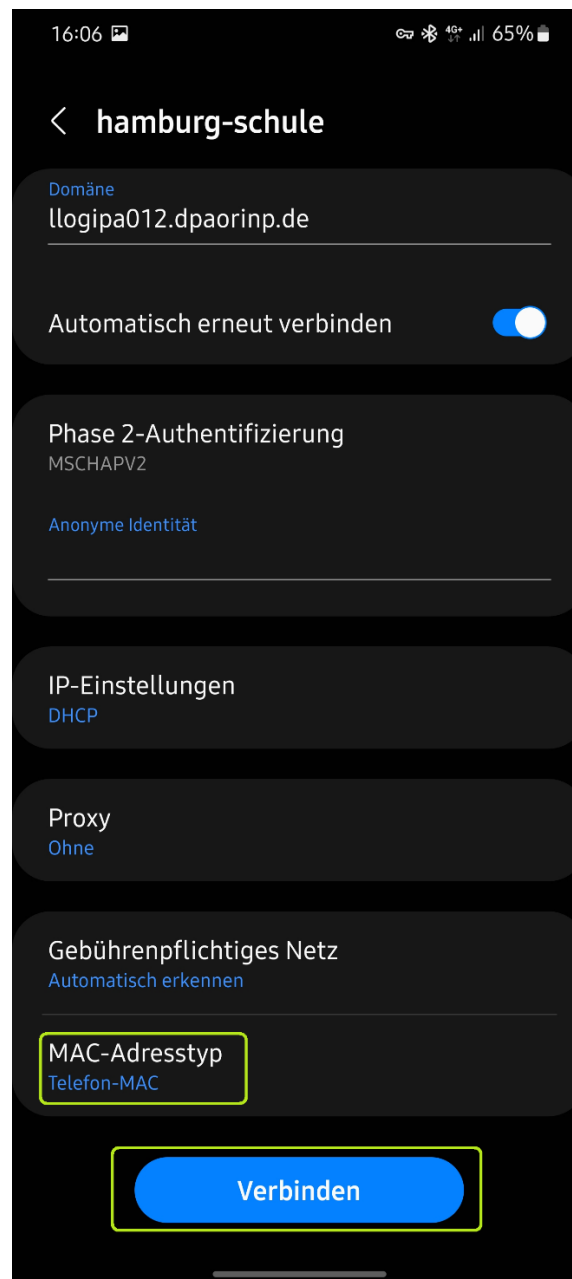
16:06 4G+ 65%

hamburg-schule

Domäne
llogipa012.dpaorinp.de

Automatisch erneut verbinden

Phase 2-Authentifizierung
MSCHAPV2

Anonyme Identität

IP-Einstellungen
DHCP

Proxy
Ohne

Gebührenpflichtiges Netz
Automatisch erkennen

MAC-Adresstyp
Telefon-MAC

Verbinden